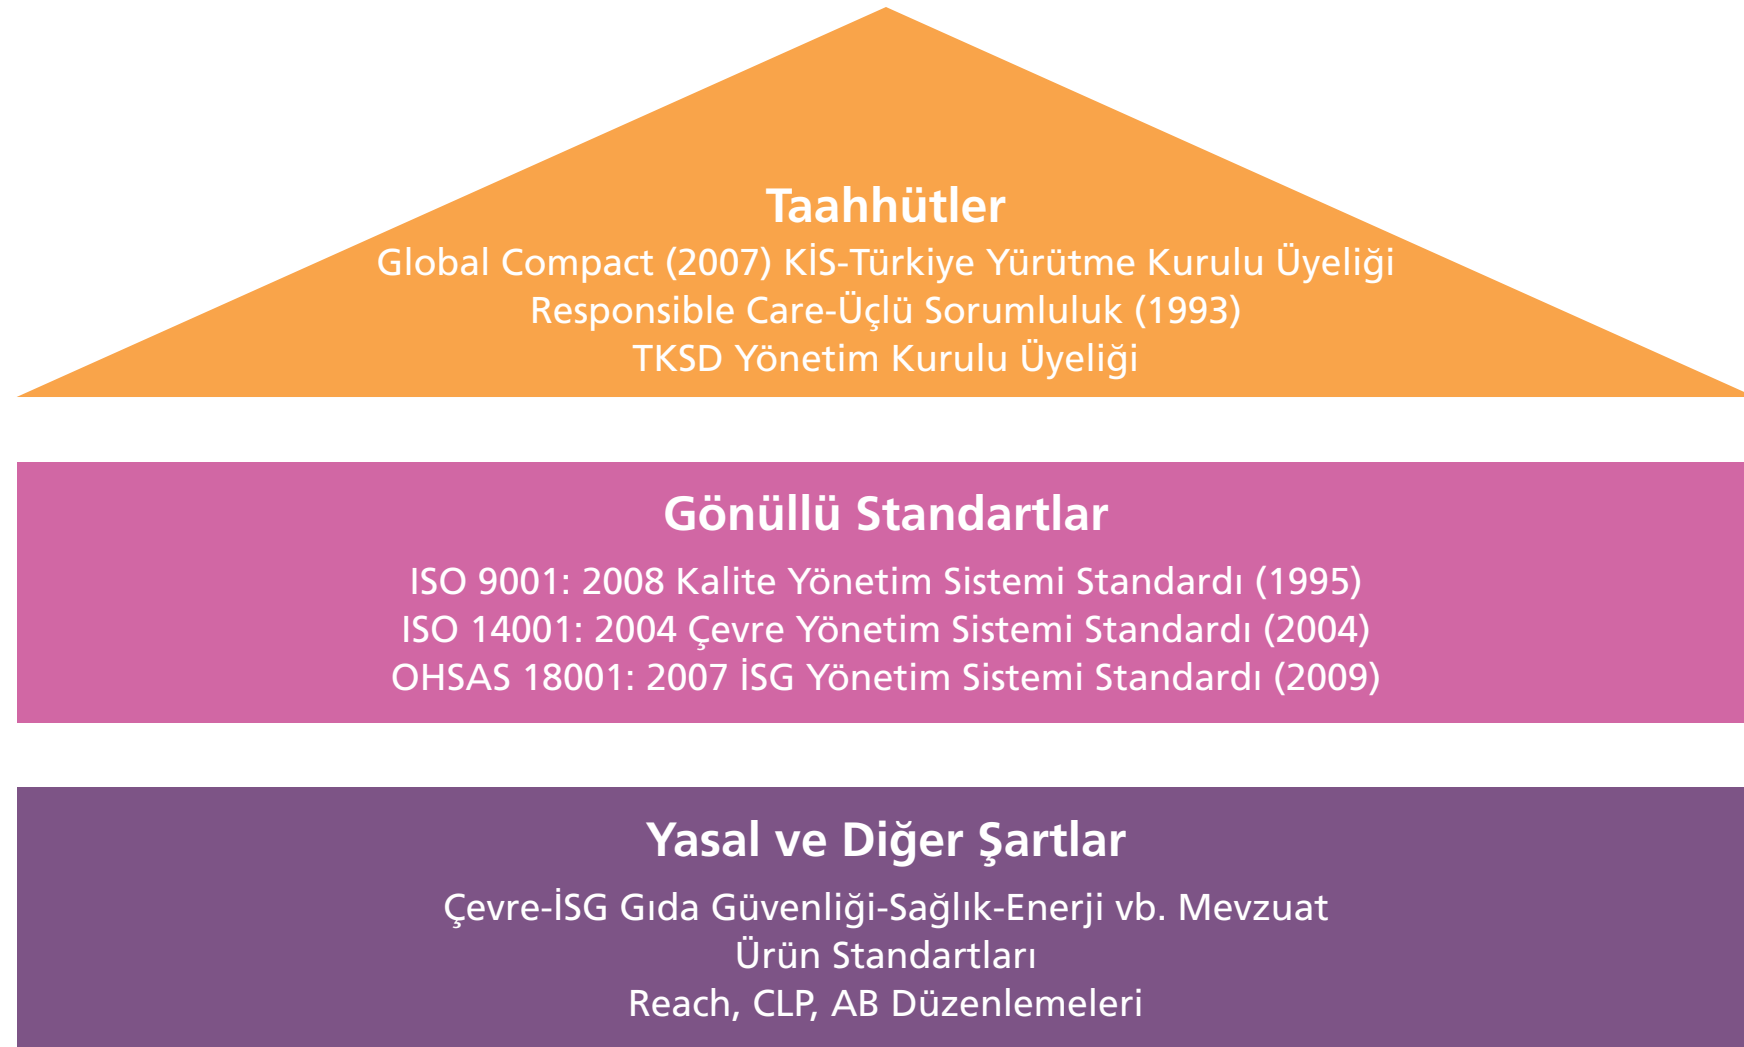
Taahhütler
Global Compact (2007) KİS-Türkiye Yürütme Kurulu Üyeliği
Responsible Care-Üçlü Sorumluluk (1993)
TKSD Yönetim Kurulu Üyeliği

Gönüllü Standartlar
ISO 9001: 2008 Kalite Yönetim Sistemi Standardı (1995)
ISO 14001: 2004 Çevre Yönetim Sistemi Standardı (2004)
OHSAS 18001: 2007 İSG Yönetim Sistemi Standardı (2009)

Yasal ve Diğer Şartlar
Çevre-İSG Gıda Güvenliği-Sağlık-Enerji vb. Mevzuat
Ürün Standartları
Reach, CLP, AB Düzenlemeleri